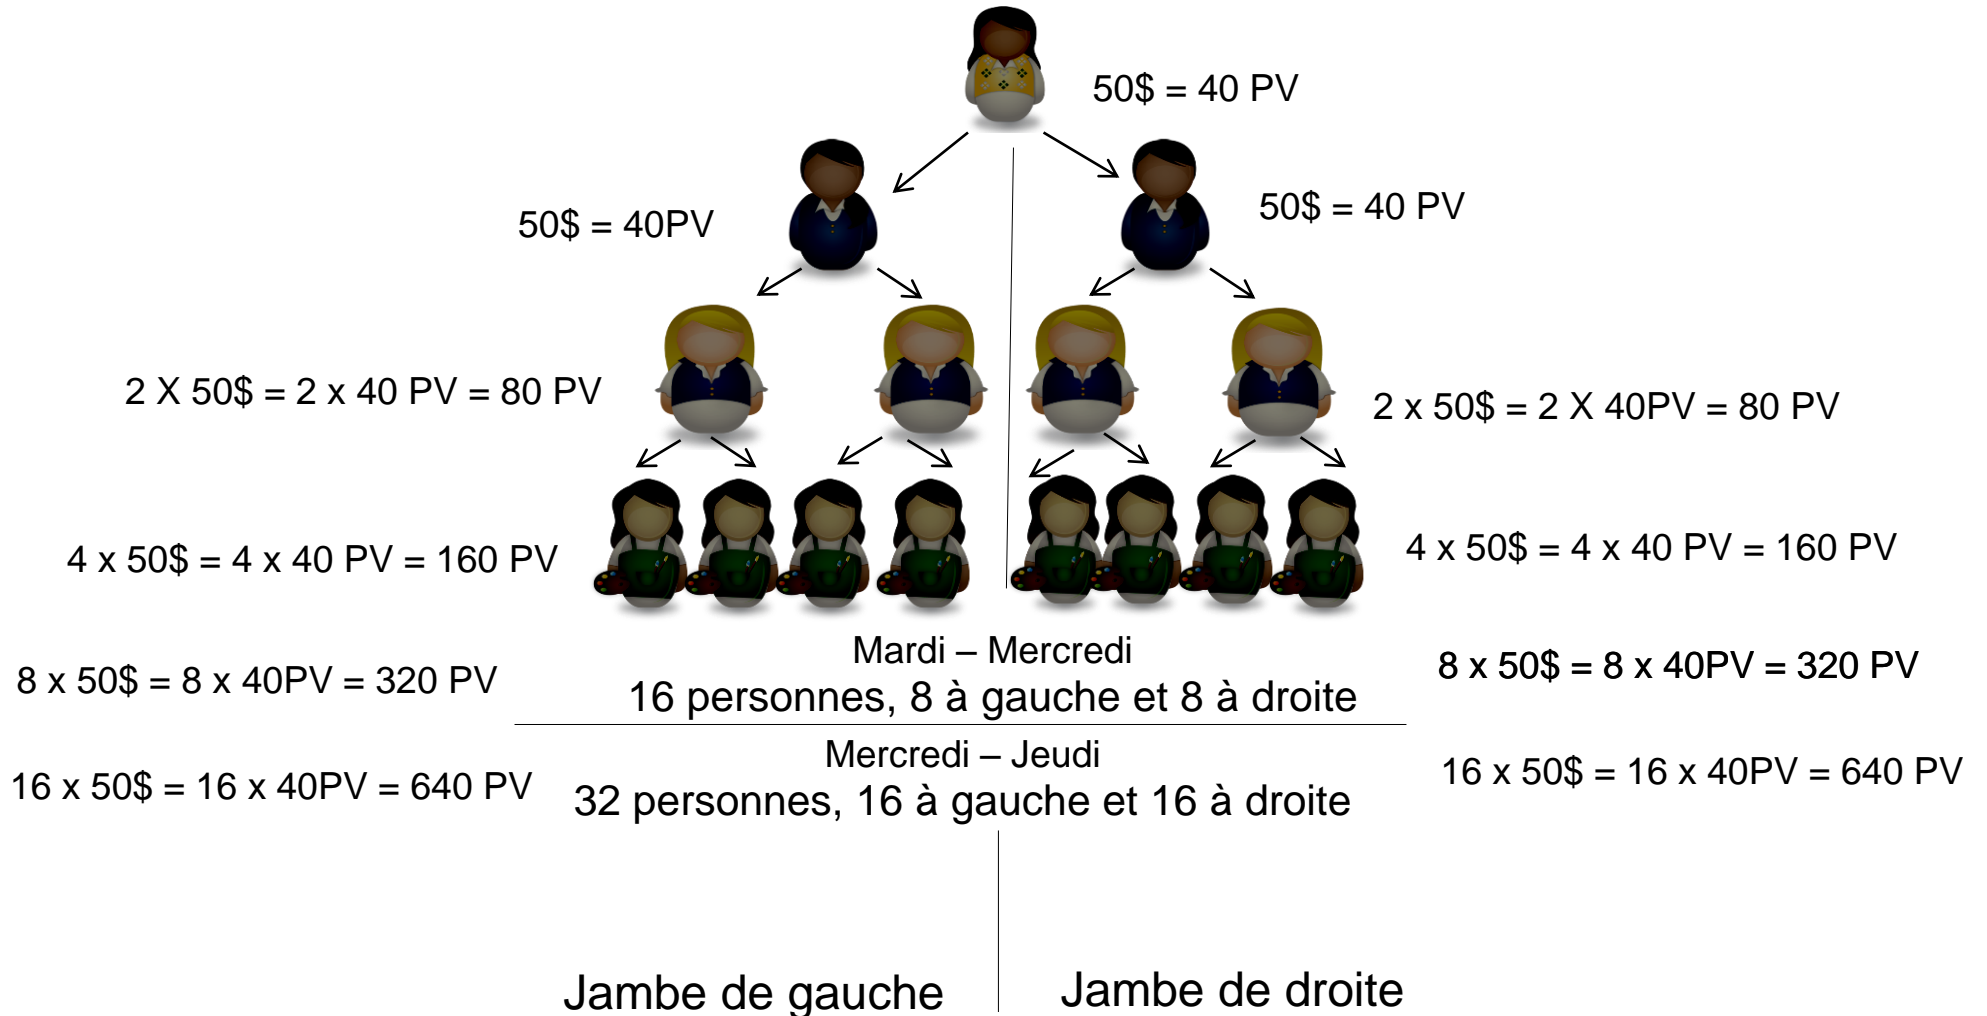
50\$ = 40 PV

50\$ = 40PV

50\$ = 40 PV

2 X 50\$ = 2 x 40 PV = 80 PV

2 x 50\$ = 2 X 40PV = 80 PV

4 x 50\$ = 4 x 40 PV = 160 PV

4 x 50\$ = 4 x 40 PV = 160 PV

8 x 50\$ = 8 x 40PV = 320 PV

Mardi – Mercredi
16 personnes, 8 à gauche et 8 à droite

8 x 50\$ = 8 x 40PV = 320 PV

16 x 50\$ = 16 x 40PV = 640 PV

Mercredi – Jeudi
32 personnes, 16 à gauche et 16 à droite

16 x 50\$ = 16 x 40PV = 640 PV

Jambe de gauche

Jambe de droite